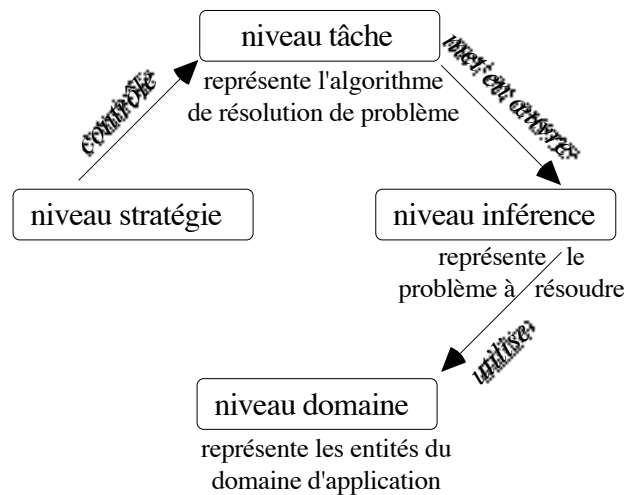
niveau tâche

représente l'algorithme de résolution de problème

contrôle

met en œuvre

niveau stratégie

niveau inférence

représente le problème à résoudre

utilise

niveau domaine

représente les entités du domaine d'application